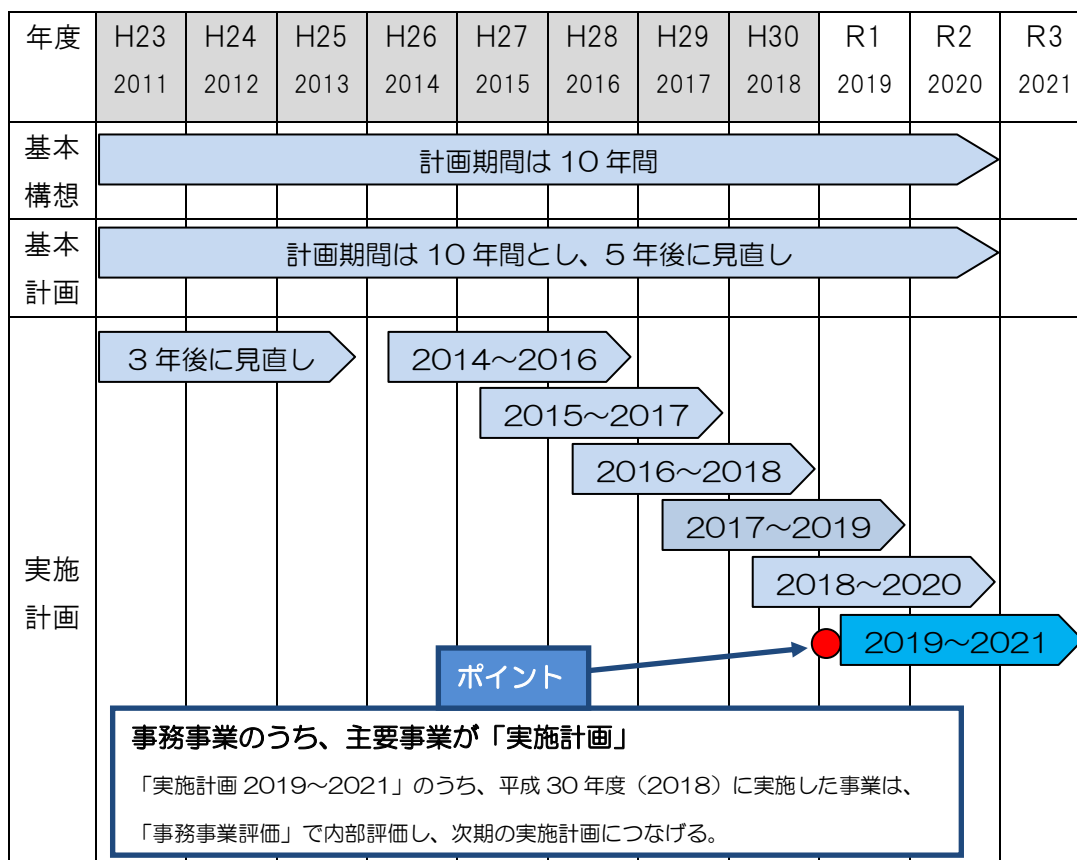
| 年度 | H23 2011 | H24 2012 | H25 2013 | H26 2014 | H27 2015 | H28 2016 | H29 2017 | H30 2018 | R1 2019 | R2 2020 | R3 2021 |
|---|---|---|---|---|---|---|---|---|---|---|---|
| 基本構想 | 計画期間は 10 年間 | | | | | | | | | | |
| 基本計画 | 計画期間は 10 年間とし、5 年後に見直し | | | | | | | | | | |
| 実施計画 | | | | | | | | | | | |

3 年後に見直し

2014～2016

2015～2017

2016～2018

2017～2019

2018～2020

2019～2021

ポイント

事務事業のうち、主要事業が「実施計画」

「実施計画 2019～2021」のうち、平成 30 年度（2018）に実施した事業は、

「事務事業評価」で内部評価し、次期の実施計画につなげる。